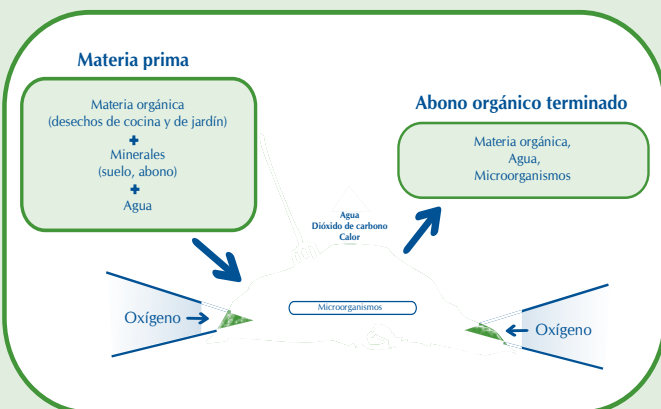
Materia prima

Materia orgánica
(desechos de cocina y de jardín)
+
Minerales
(suelo, abono)
+
Agua

Abono orgánico terminado

Materia orgánica,
Agua,
Microorganismos

Agua
Dióxido de carbono
Calor

Microorganismos

Oxígeno

Oxígeno